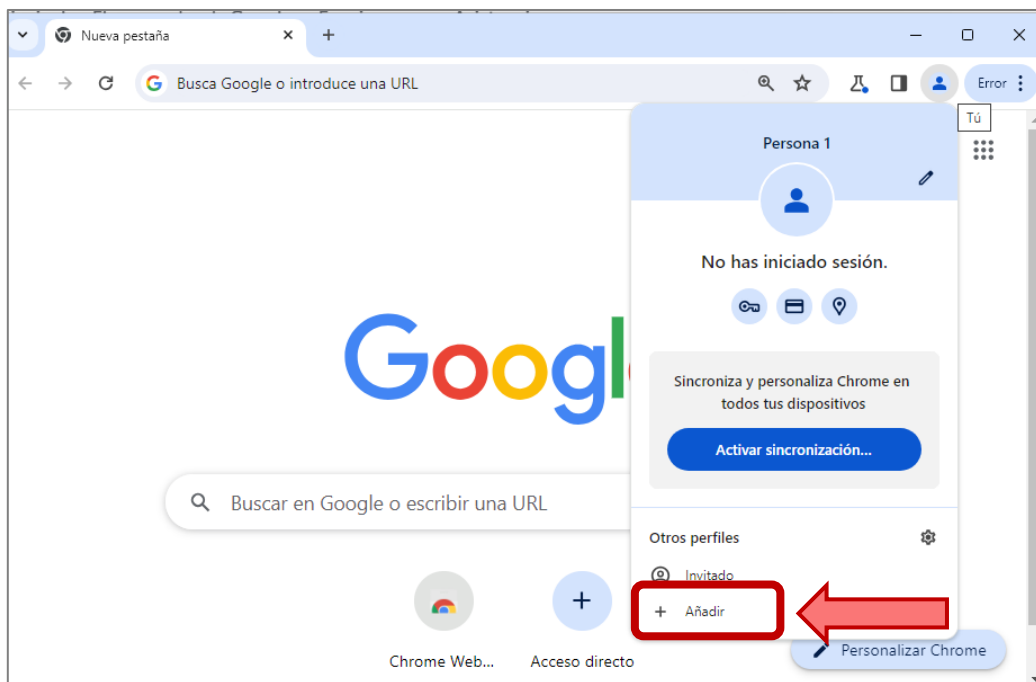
Nueva pestaña

Busca Google o introduce una URL

Error

Tú

Persona 1

No has iniciado sesión.

Sincroniza y personaliza Chrome en todos tus dispositivos

Activar sincronización...

Otros perfiles

Invitado

+ Añadir

Googl

Buscar en Google o escribir una URL

Chrome Web...

Acceso directo

Personalizar Chrome